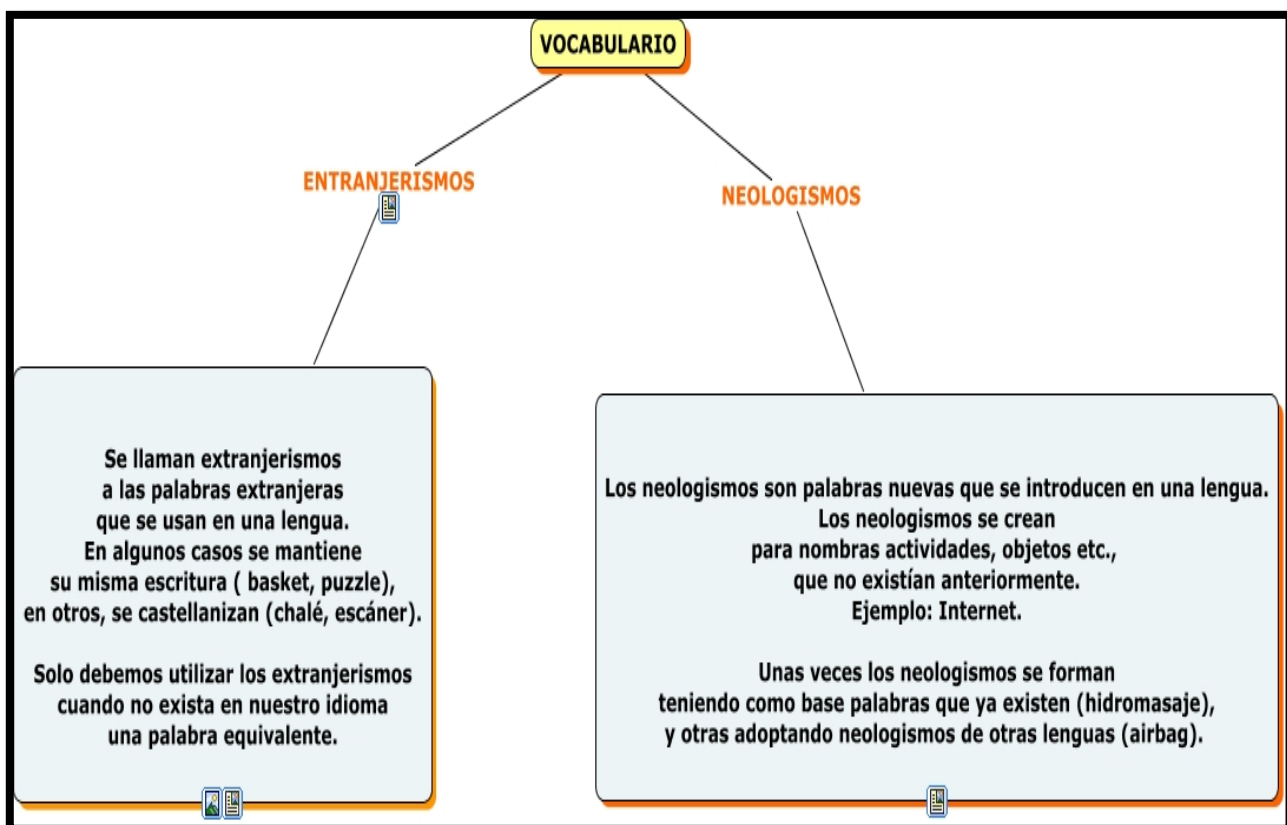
VOCABULARIO

ENTRANJERISMOS

NEOLOGISMOS

Se llaman extranjerismos a las palabras extranjeras que se usan en una lengua. En algunos casos se mantiene su misma escritura ( basket, puzzle), en otros, se castellanizan (chalé, escáner).

Solo debemos utilizar los extranjerismos cuando no exista en nuestro idioma una palabra equivalente.

Los neologismos son palabras nuevas que se introducen en una lengua. Los neologismos se crean para nombras actividades, objetos etc., que no existían anteriormente. Ejemplo: Internet.

Unas veces los neologismos se forman teniendo como base palabras que ya existen (hidromasaje), y otras adoptando neologismos de otras lenguas (airbag).